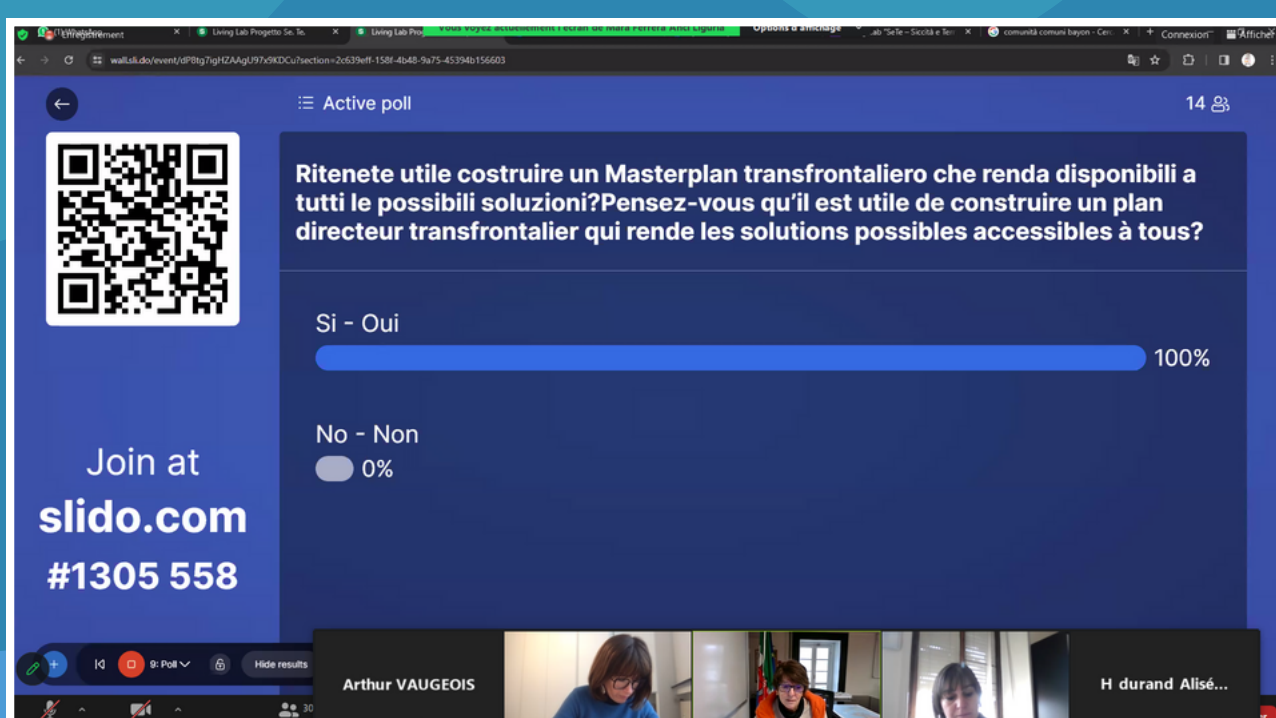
Enregistrement | Living Lab Progetto Se. Te. | Living Lab Pro | Vous voyez actuellement l'écran de Mara Ferrera Anci Liguria | Options d'affichage | ab "SeTe - Siccità e Ter | comunità comuni bayon - Cer | Connexion | Afficher

wall.sli.do/event/dPBtg7igHZAAgU97x9KDCu?section=2c639eff-158f-4b48-9a75-45394b156603

Active poll

14

Ritenete utile costruire un Masterplan transfrontaliero che renda disponibili a tutti le possibili soluzioni?Pensez-vous qu'il est utile de construire un plan directeur transfrontalier qui rende les solutions possibles accessibles à tous?

Si - Oui

100%

No - Non

0%

Join at
slido.com
#1305 558

9: Poll

Hide results

Arthur VAUGEOIS

H durand Alisé...

30